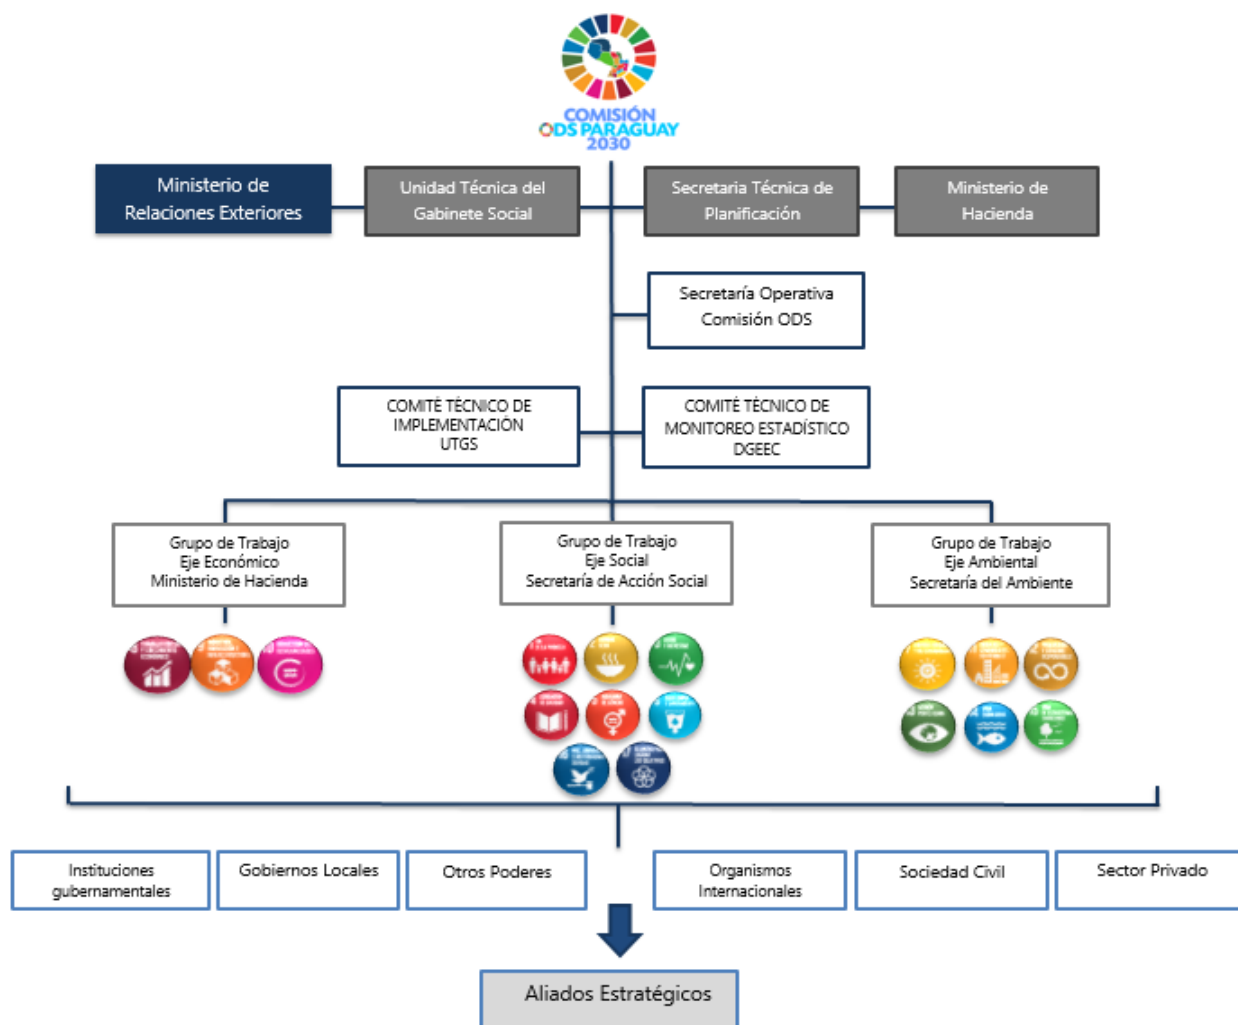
COMISIÓN
ODS PARAGUAY
2030

Ministerio de Relaciones Exteriores

Unidad Técnica del Gabinete Social

Secretaria Técnica de Planificación

Ministerio de Hacienda

Secretaría Operativa Comisión ODS

COMITÉ TÉCNICO DE IMPLEMENTACIÓN UTGS

COMITÉ TÉCNICO DE MONITOREO ESTADÍSTICO DGEEC

Grupo de Trabajo
Eje Económico
Ministerio de Hacienda

Grupo de Trabajo
Eje Social
Secretaría de Acción Social

Grupo de Trabajo
Eje Ambiental
Secretaría del Ambiente

Instituciones gubernamentales

Gobiernos Locales

Otros Poderes

Organismos Internacionales

Sociedad Civil

Sector Privado

Aliados Estratégicos